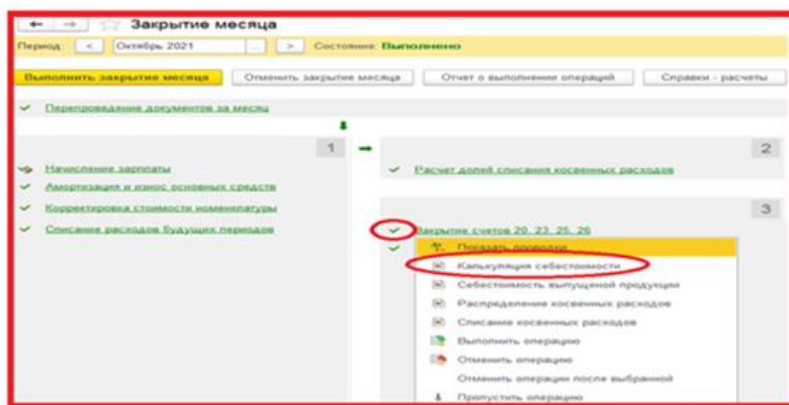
Закрытие месяца

Период < Октябрь 2021 ... > Состояние: Выполнено

Выполнить закрытие месяца | Отменить закрытие месяца | Отчет о выполнении операций | Справки - расчеты

Перепроведение документов за месяц

1

Начисление зарплаты

Амортизация и износ основных средств

Корректировка стоимости номенклатуры

Списание расходов будущих периодов

2

Расчет долей списания косвенных расходов

3

Закрытие счетов 20, 23, 25, 26

Показать проводки

Калькуляция себестоимости

Себестоимость выпущенной продукции

Распределение косвенных расходов

Списание косвенных расходов

Выполнить операцию

Отменить операцию

Отменить операции после выбранной

Пропустить операцию